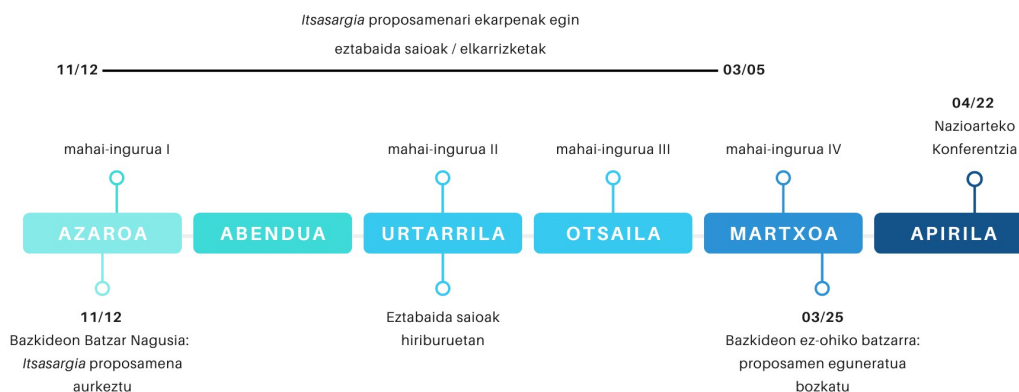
Itsasargia proposamenari ekarpenak egin

eztabaida saioak / elkarrizketak

11/12

03/05

04/22
Nazioarteko Konferentzia

mahai-ingurua I

mahai-ingurua II

mahai-ingurua III

mahai-ingurua IV

AZAROA

ABENDUA

URTARRILA

OTSAILA

MARTXOA

APIRILA

11/12
Bazkideon Batzar Nagusia: Itsasargia proposamena aurkeztu

Eztabaida saioak hiriburuetan

03/25
Bazkideon ez-ohiko batzarra: proposamen eguneratua bozkatu